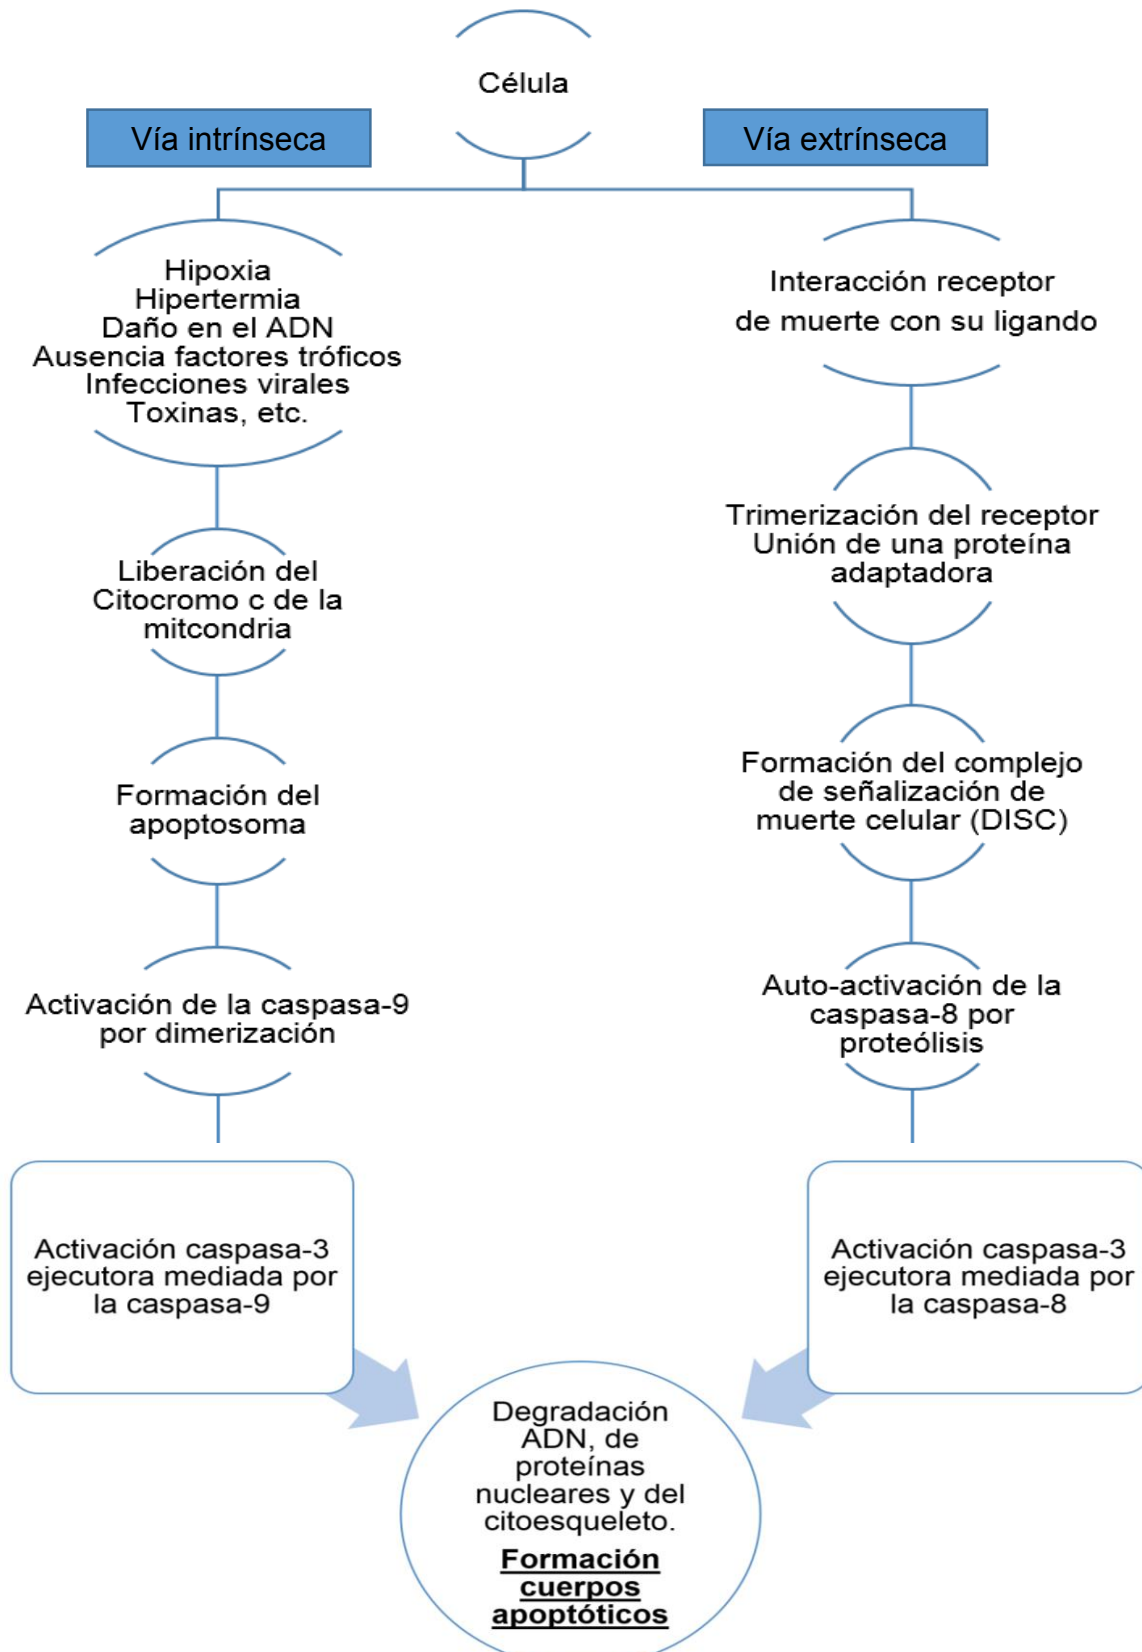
Célula

Vía intrínseca

Vía extrínseca

Hipoxia
Hipertermia
Daño en el ADN
Ausencia factores tróficos
Infecciones virales
Toxinas, etc.

Liberación del Citocromo c de la mitcondria

Formación del apoptosoma

Activación de la caspasa-9 por dimerización

Activación caspasa-3 ejecutora mediada por la caspasa-9

Interacción receptor de muerte con su ligando

Trimerización del receptor
Unión de una proteína adaptadora

Formación del complejo de señalización de muerte celular (DISC)

Auto-activación de la caspasa-8 por proteólisis

Activación caspasa-3 ejecutora mediada por la caspasa-8

Degradación ADN, de proteínas nucleares y del citoesqueleto.

**Formación cuerpos apoptóticos**